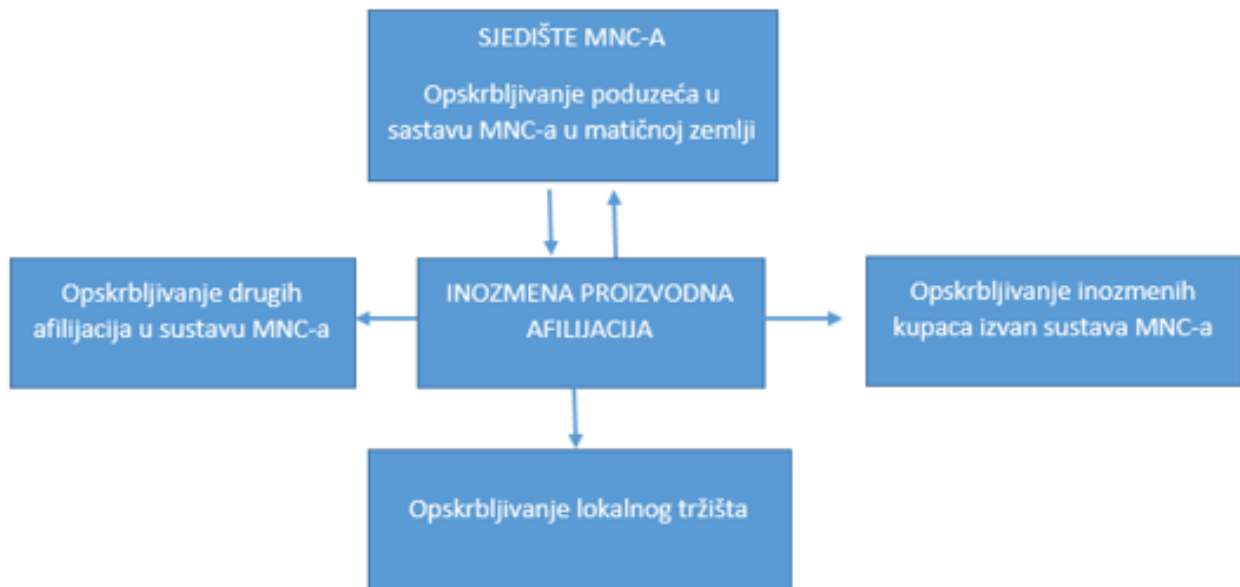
SJEDIŠTE MNC-A

Opskrbljivanje poduzeća u sastavu MNC-a u matičnoj zemlji

Opskrbljivanje drugih afilijacija u sustavu MNC-a

INOZMENA PROIZVODNA AFILIJACIJA

Opskrbljivanje inozmenih kupaca izvan sustava MNC-a

Opskrbljivanje lokalnog tržišta